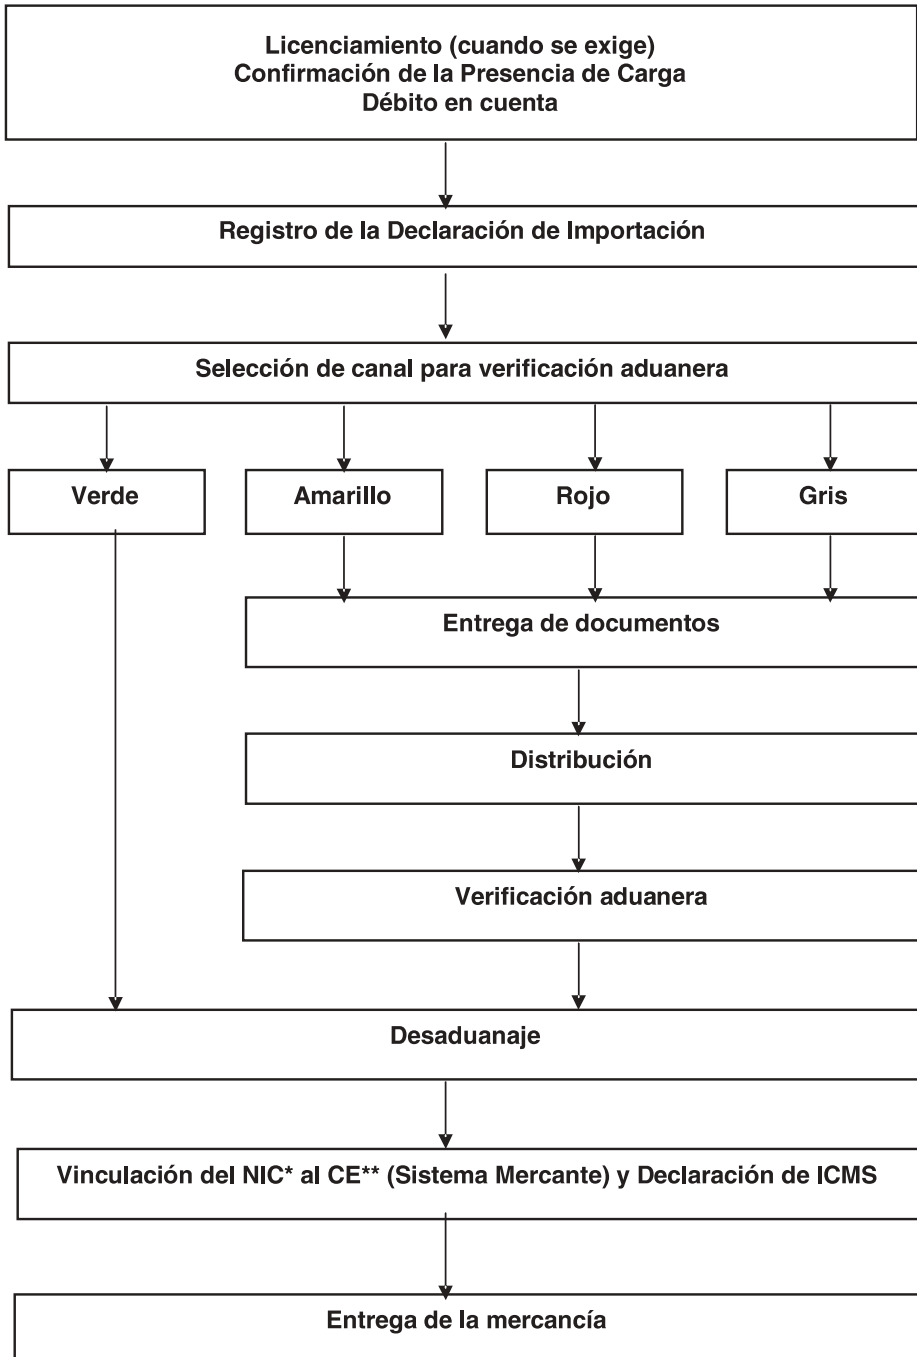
Licenciamiento (cuando se exige)
Confirmación de la Presencia de Carga
Débito en cuenta

Registro de la Declaración de Importación

Selección de canal para verificación aduanera

Verde

Amarillo

Rojo

Gris

Entrega de documentos

Distribución

Verificación aduanera

Desaduanaje

Vinculación del NIC* al CE** (Sistema Mercante) y Declaración de ICMS

Entrega de la mercancía